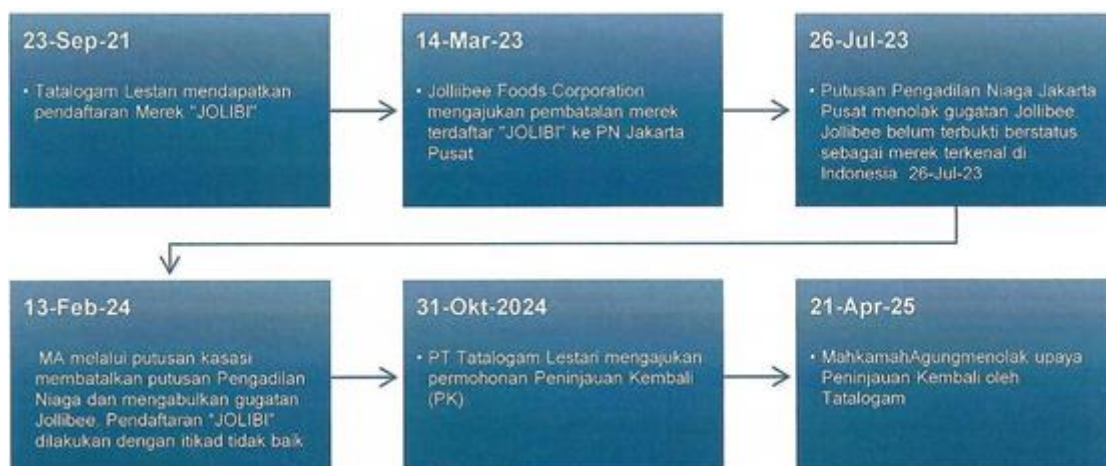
23-Sep-21

• Tatalogam Lestari mendapatkan pendaftaran Merek "JOLIBI"

14-Mar-23

• Jollibee Foods Corporation mengajukan pembatalan merek terdaftar "JOLIBI" ke PN Jakarta Pusat

26-Jul-23

• Putusan Pengadilan Niaga Jakarta Pusat menolak gugatan Jollibee. Jollibee belum terbukti berstatus sebagai merek terkenal di Indonesia. 26-Jul-23

13-Feb-24

MA melalui putusan kasasi membatalkan putusan Pengadilan Niaga dan mengabulkan gugatan Jollibee. Pendaftaran "JOLIBI" dilakukan dengan itikad tidak baik

31-Okt-2024

• PT Tatalogam Lestari mengajukan permohonan Peninjauan Kembali (PK)

21-Apr-25

• MahkamahAgungmenolak upaya Peninjauan Kembali oleh Tatalogam